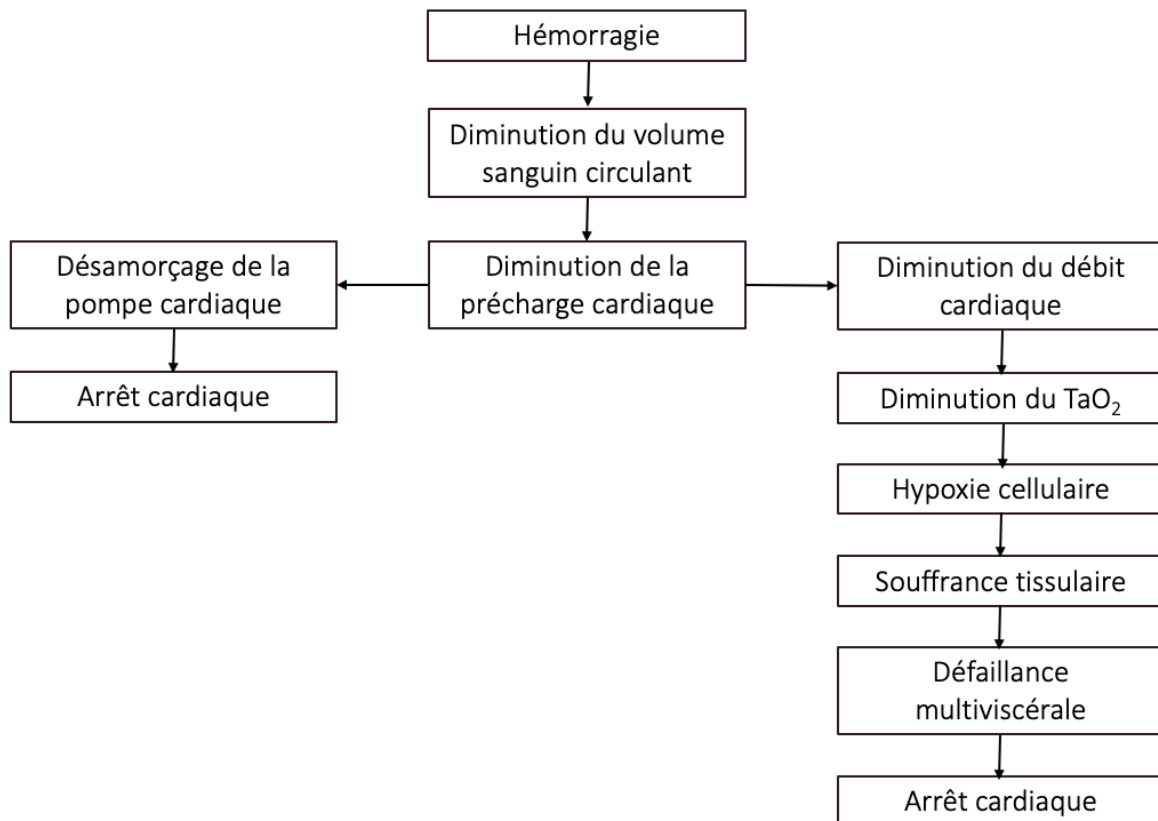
Hémorragie

Diminution du volume sanguin circulant

Diminution de la précharge cardiaque

Désamorçage de la pompe cardiaque

Arrêt cardiaque

Diminution du débit cardiaque

Diminution du $TaO_2$

Hypoxie cellulaire

Souffrance tissulaire

Défaillance multiviscérale

Arrêt cardiaque